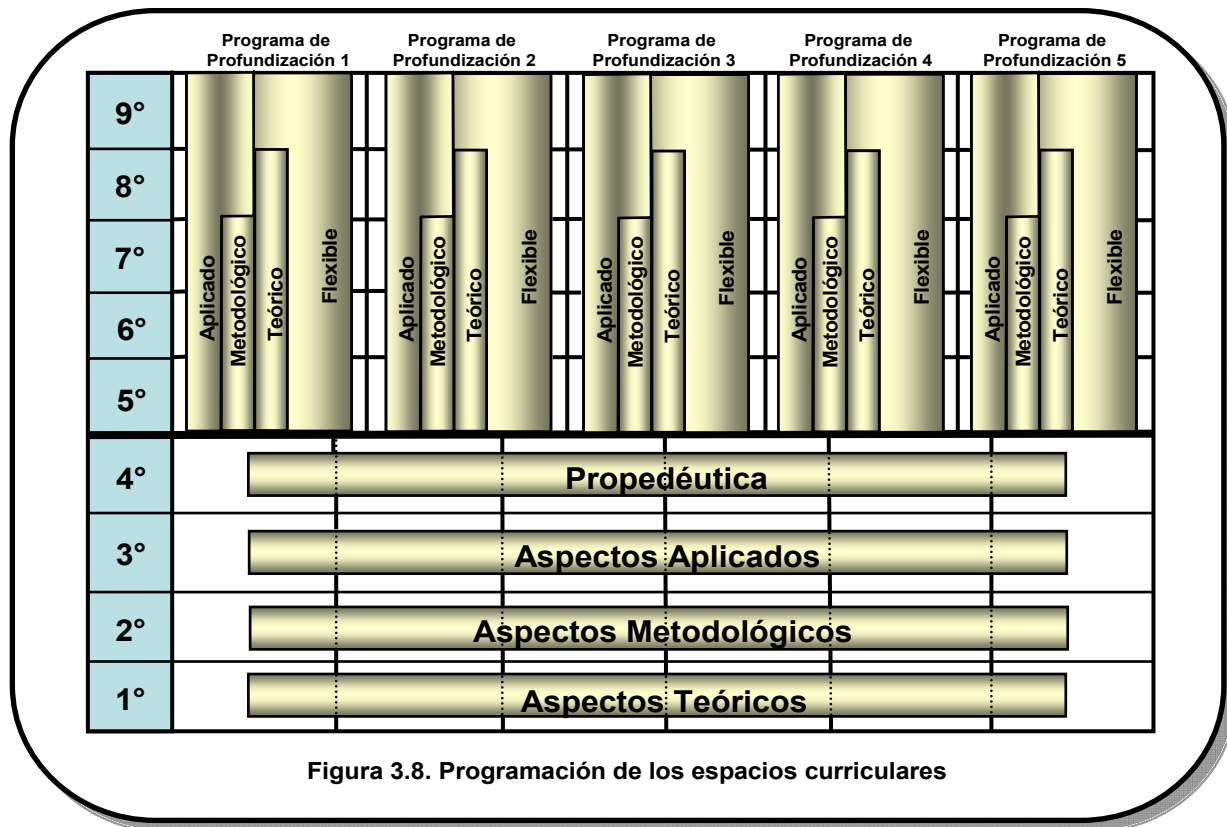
Programa de Profundización 1

Programa de Profundización 2

Programa de Profundización 3

Programa de Profundización 4

Programa de Profundización 5

9°

8°

7°

6°

5°

Aplicado Metodológico Teórico Flexible

Aplicado Metodológico Teórico Flexible

Aplicado Metodológico Teórico Flexible

Aplicado Metodológico Teórico Flexible

Aplicado Metodológico Teórico Flexible

4° Propedéutica

3° Aspectos Aplicados

2° Aspectos Metodológicos

1° Aspectos Teóricos

Figura 3.8. Programación de los espacios curriculares